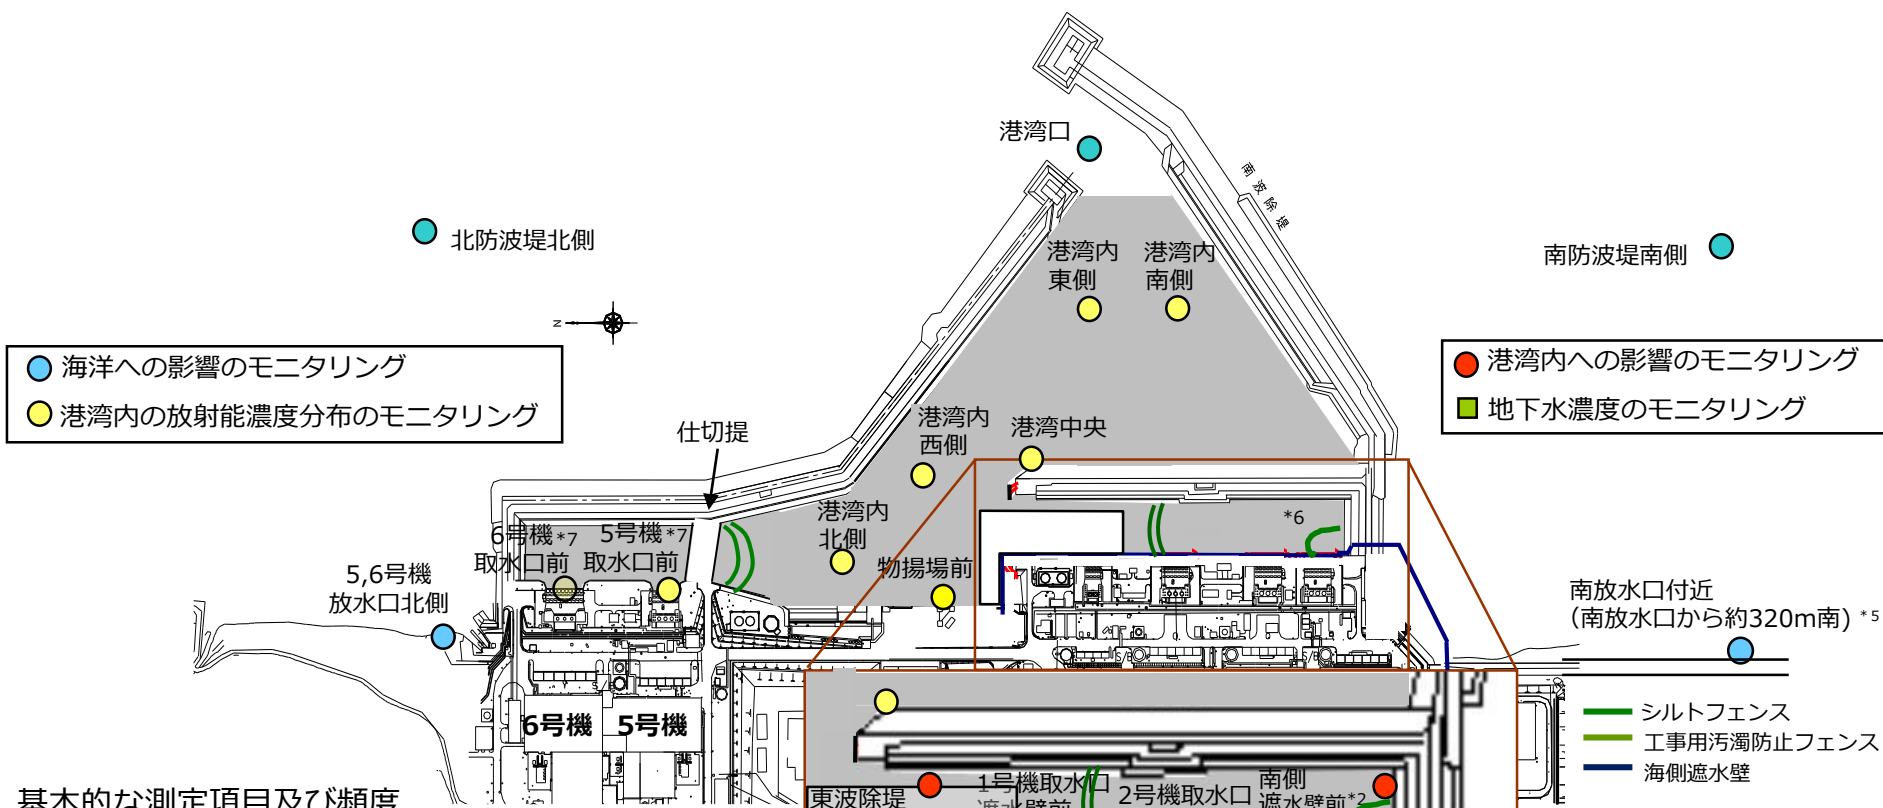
港湾口

南防波堤

北防波堤北側

港湾内東側

港湾内南側

南防波堤南側

海洋への影響のモニタリング

港湾内の放射能濃度分布のモニタリング

港湾内への影響のモニタリング

地下水濃度のモニタリング

仕切提

港湾内西側

港湾中央

*6

港湾内北側

6号機 *7 取水口前

5号機 *7 取水口前

物揚場前

5,6号機放水口北側

南放水口付近
（南放水口から約320m南） *5

6号機

5号機

シルトフェンス

工事用汚濁防止フェンス

海側遮水壁

東波除堤

1号機取水口 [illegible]

2号機取水口

南側 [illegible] *2

基本的な測定項目及び頻度